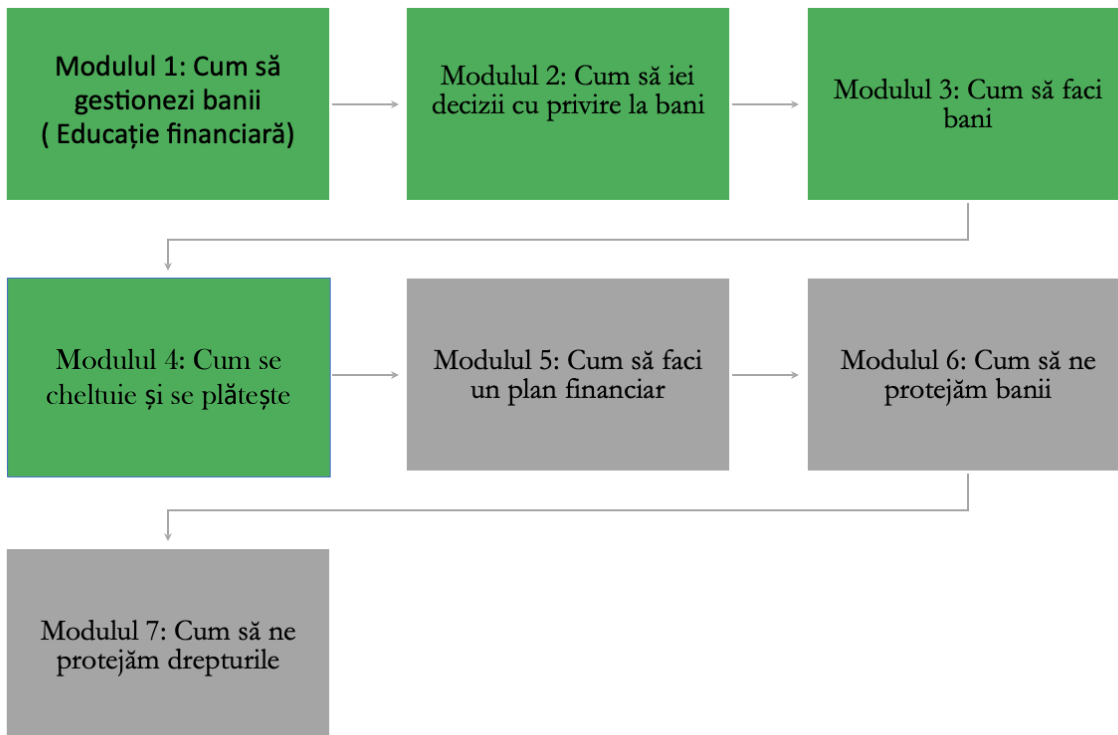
Modulul 1: Cum să gestionezi banii
( Educație financiară)

Modulul 2: Cum să iei decizii cu privire la bani

Modulul 3: Cum să faci bani

Modulul 4: Cum se cheltuie și se plătește

Modulul 5: Cum să faci un plan financiar

Modulul 6: Cum să ne protejăm banii

Modulul 7: Cum să ne protejăm drepturile